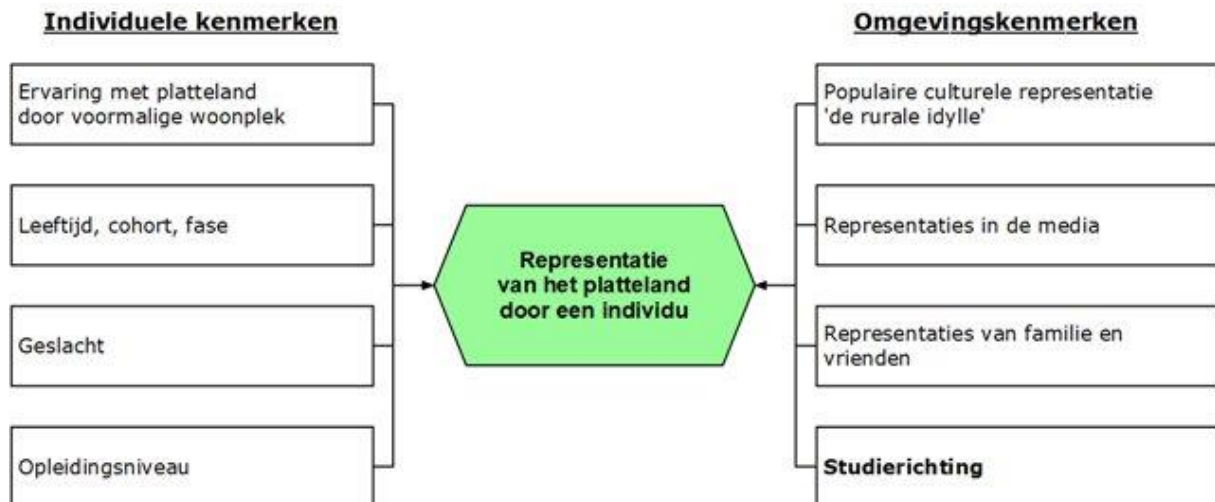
Individuele kenmerken

Ervaring met platteland door voormalige woonplek

Leeftijd, cohort, fase

Geslacht

Opleidingsniveau

Representatie van het platteland door een individu

Omgevingskenmerken

Populaire culturele representatie 'de rurale idylle'

Representaties in de media

Representaties van familie en vrienden

Studierichting